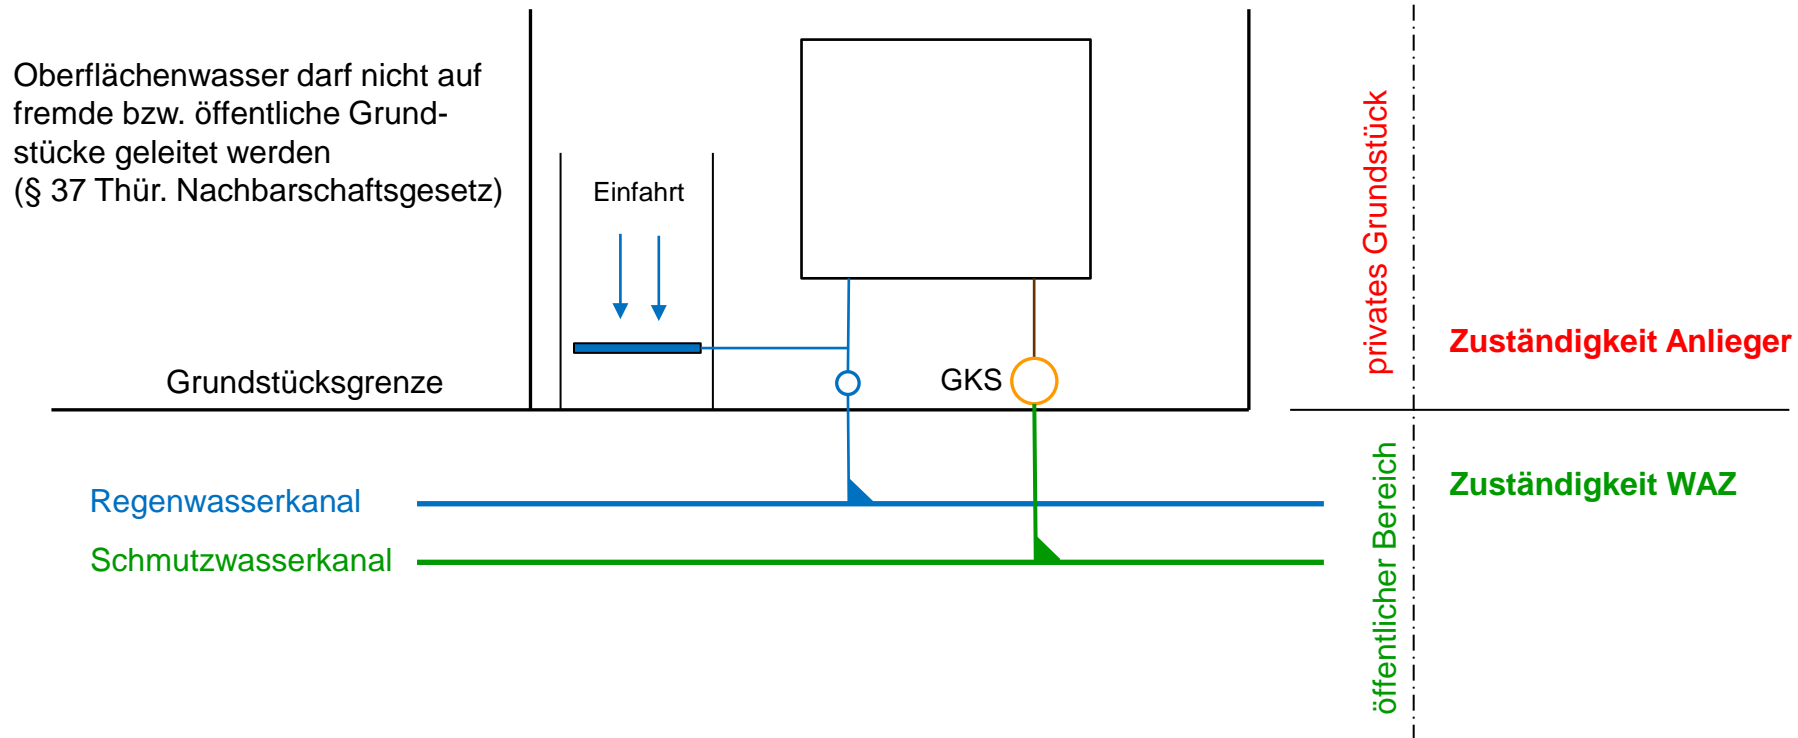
Oberflächenwasser darf nicht auf fremde bzw. öffentliche Grundstücke geleitet werden (§ 37 Thür. Nachbarschaftsgesetz)

Einfahrt

Grundstücksgrenze

GKS

privates Grundstück

Zuständigkeit Anlieger

Regenwasserkanal

Schmutzwasserkanal

öffentlicher Bereich

Zuständigkeit WAZ